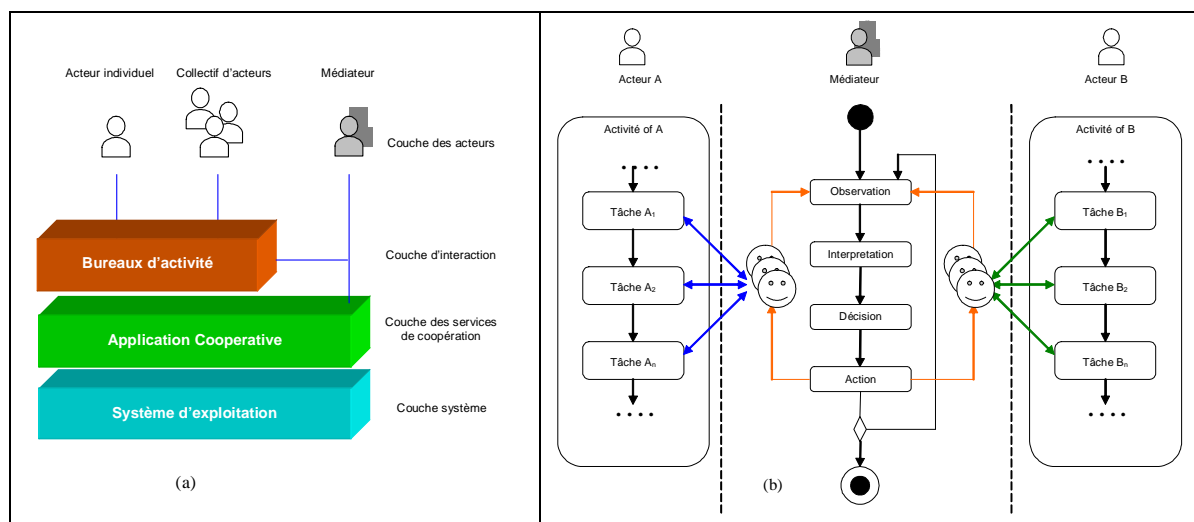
Acteur individuel

Collectif d'acteurs

Médiateur

Couche des acteurs

Bureaux d'activité

Couche d'interaction

Application Cooperative

Couche des services de coopération

Système d'exploitation

Couche système

(a)

Acteur A

Médiateur

Acteur B

Activité of A

....

Tâche $A_1$

Tâche $A_2$

Tâche $A_n$

....

Observation

Interpretation

Décision

Action

Activité of B

....

Tâche $B_1$

Tâche $B_2$

Tâche $B_n$

....

(b)